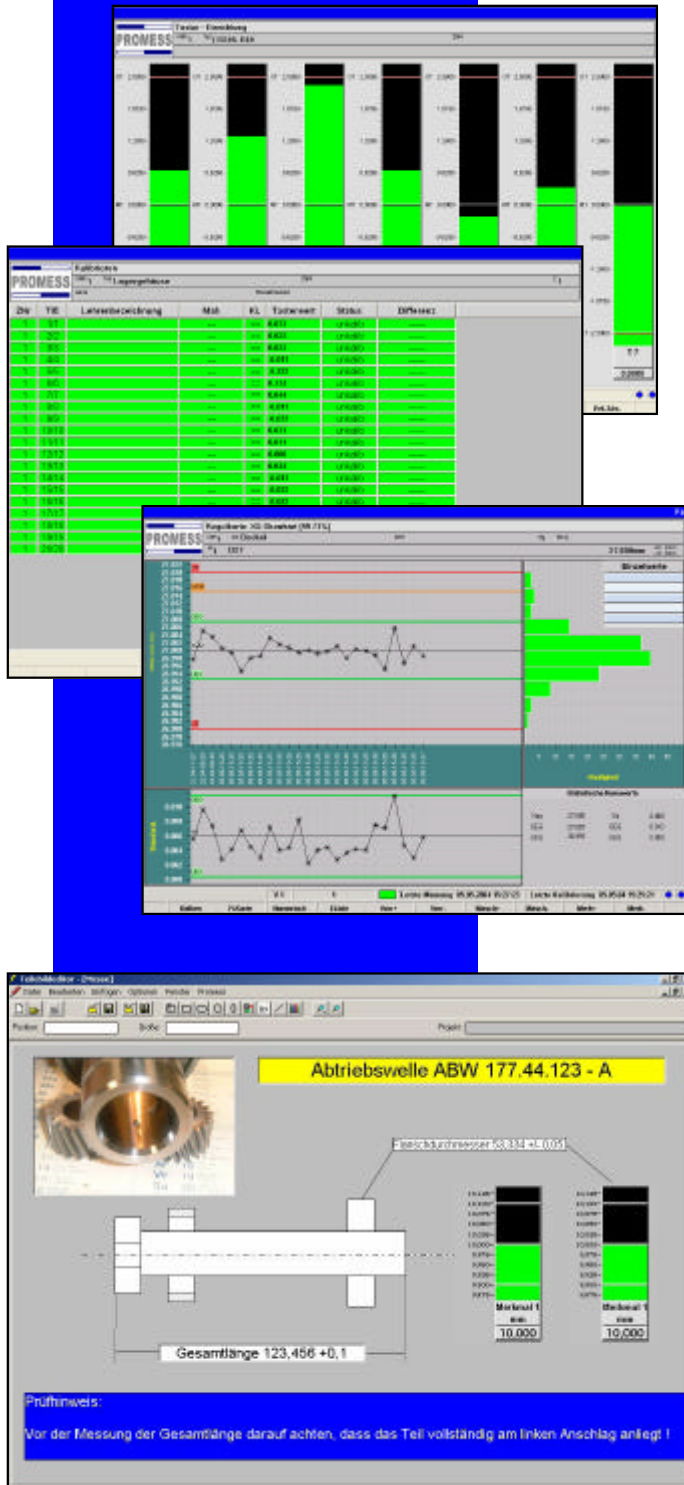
PROMESS

Tester - Einrichtung

PROMESS

Kalibrieren

Lagergehäuse

| ZW | T/E | Lehrenbezeichnung | Maß | KL | Tastwert | Status | Differenz |
|---|---|---|---|---|---|---|---|

PROMESS

Regelkarte: XS-Streuwert

Grenzwerte

Statistische Kennwerte

Letzte Messung

Letzte Kalibrierung

Abtriebswelle ABW 177.44.123 - A

Gesamtlänge 123,456 +0,1

Merkmal 1

10,000

Merkmal 1

10,000

Prüfhinweis:

Vor der Messung der Gesamtlänge darauf achten, dass das Teil vollständig am linken Anschlag anliegt !